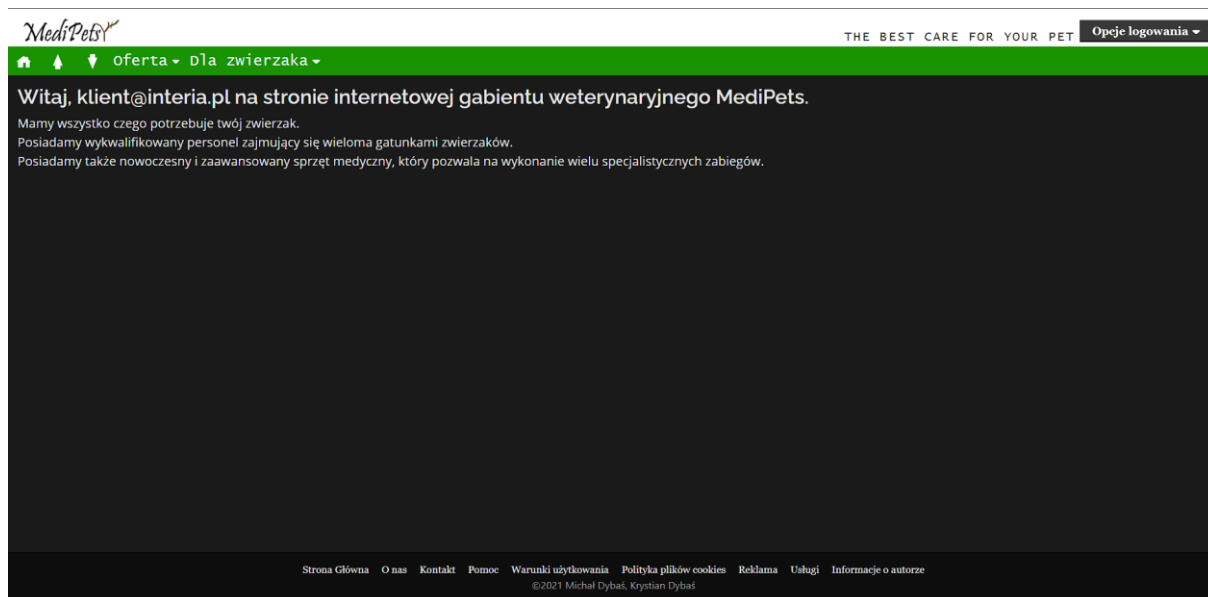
MediPets

THE BEST CARE FOR YOUR PET

Opeje logowania

Oferta Dla zwierzaka

Witaj, klient@interia.pl na stronie internetowej gabientu weterynaryjnego MediPets.

Mamy wszystko czego potrzebuje twój zwierzak.
Posiadamy wykwalifikowany personel zajmujący się wieloma gatunkami zwierzaków.
Posiadamy także nowoczesny i zaawansowany sprzęt medyczny, który pozwala na wykonanie wielu specjalistycznych zabiegów.

Strona Główna O nas Kontakt Pomoc Warunki użytkowania Polityka plików cookies Reklama Usługi Informacje o autorze
©2021 Michał Dybaś, Krystian Dybaś